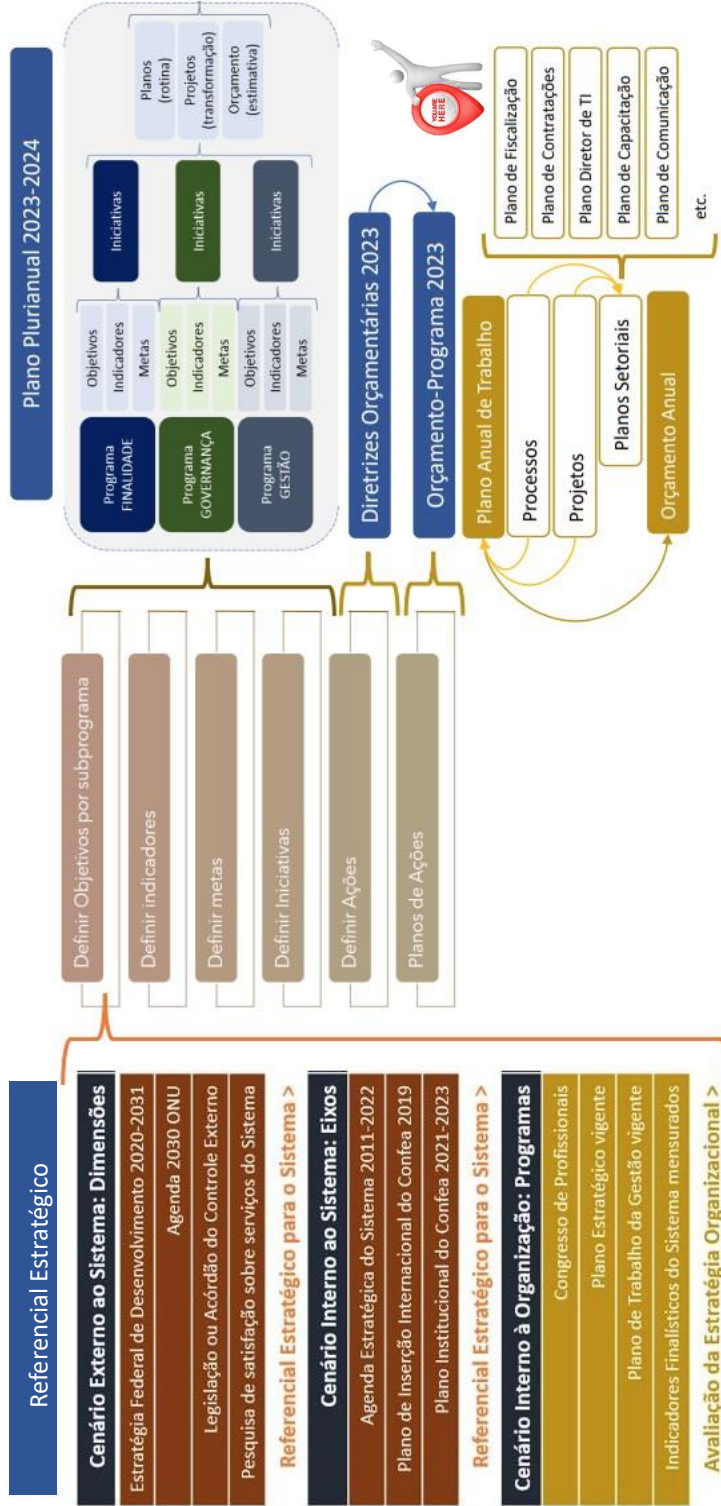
Referencial Estratégico

Cenário Externo ao Sistema: Dimensões
Estratégia Federal de Desenvolvimento 2020-2031
Agenda 2030 ONU
Legislação ou Acórdão do Controle Externo
Pesquisa de satisfação sobre serviços do Sistema
Referencial Estratégico para o Sistema >

Cenário Interno ao Sistema: Eixos
Agenda Estratégica do Sistema 2011-2022
Plano de Inserção Internacional do Confea 2019
Plano Institucional do Confea 2021-2023
Referencial Estratégico para o Sistema >

Cenário Interno à Organização: Programas
Congresso de Profissionais
Plano Estratégico vigente
Plano de Trabalho da Gestão vigente
Indicadores Finalísticos do Sistema mensurados
Avaliação da Estratégia Organizacional >

Definir Objetivos por subprograma
Definir indicadores
Definir metas
Definir Iniciativas
Definir Ações
Planos de Ações

Plano Plurianual 2023-2024

Programa FINALIDADE
Objetivos
Indicadores
Metas
Iniciativas

Programa GOVERNANÇA
Objetivos
Indicadores
Metas
Iniciativas

Programa GESTÃO
Objetivos
Indicadores
Metas
Iniciativas

Planos (rotina)
Projetos (transformação)
Orçamento (estimativa)

Diretrizes Orçamentárias 2023
Orçamento-Programa 2023

YOU ARE HERE

Plano Anual de Trabalho
Processos
Projetos
Planos Setoriais
Orçamento Anual

Plano de Fiscalização
Plano de Contratações
Plano Diretor de TI
Plano de Capacitação
Plano de Comunicação
etc.